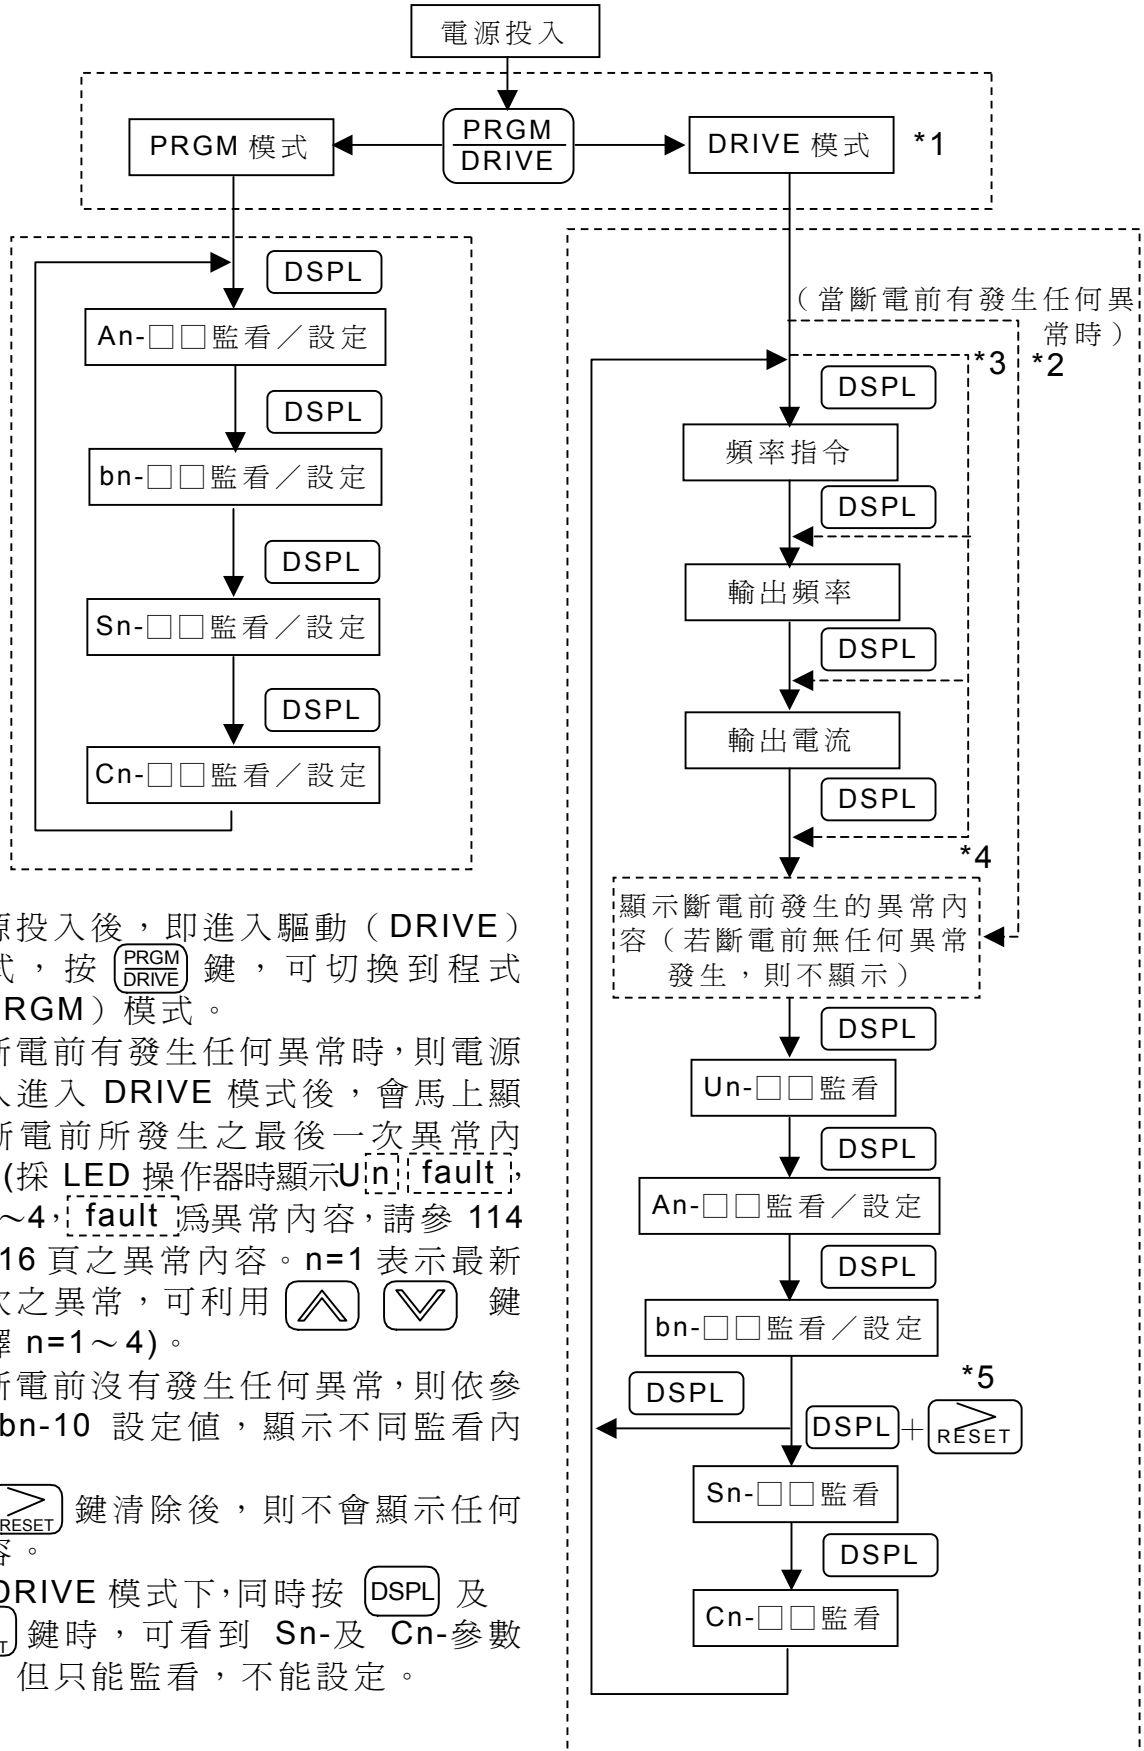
電源投入

PRGM 模式

PRGM
DRIVE

DRIVE 模式 *1

DSPL

An-□□監看／設定

DSPL

bn-□□監看／設定

DSPL

Sn-□□監看／設定

DSPL

Cn-□□監看／設定

（當斷電前有發生任何異常時）

*3 *2

DSPL

頻率指令

DSPL

輸出頻率

DSPL

輸出電流

DSPL

*4

顯示斷電前發生的異常內容（若斷電前無任何異常發生，則不顯示）

DSPL

Un-□□監看

DSPL

An-□□監看／設定

DSPL

bn-□□監看／設定

*5

DSPL

DSPL + RESET

Sn-□□監看

DSPL

Cn-□□監看

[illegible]源投入後，即進入驅動（DRIVE）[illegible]式，按 PRGM/DRIVE 鍵，可切換到程式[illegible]RGM）模式。

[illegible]斷電前有發生任何異常時，則電源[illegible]入進入 DRIVE 模式後，會馬上顯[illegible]斷電前所發生之最後一次異常內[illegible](採 LED 操作器時顯示Un fault，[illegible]～4，fault 爲異常內容，請參 114 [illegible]16 頁之異常內容。n=1 表示最新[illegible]次之異常，可利用 ∧ ∨ 鍵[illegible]擇 n=1～4)。

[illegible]斷電前沒有發生任何異常，則依參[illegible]bn-10 設定值，顯示不同監看內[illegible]

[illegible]RESET 鍵清除後，則不會顯示任何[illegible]容。

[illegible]DRIVE 模式下，同時按 DSPL 及 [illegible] 鍵時，可看到 Sn-及 Cn-參數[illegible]但只能監看，不能設定。